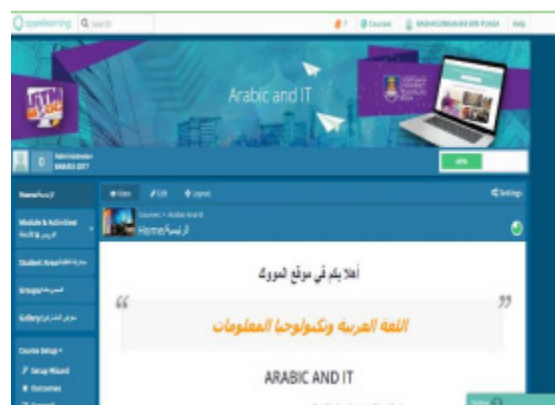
openlearning Search

Courses | Help

Arabic and IT

Home/الرئيسة

Module & Activities/ الدروس والأنشطة

Student Area/ منطقة الطلاب

Groups/ المجموعات

Gallery/ معرض

Course Setup

Setup Wizard

Outcomes

View | Edit | Layout | Settings

Courses > Arabic And IT

Home/الرئيسة

أهلا بكم في موقع المودل

“ ”

اللغة العربية وتكنولوجيا المعلومات

ARABIC AND IT